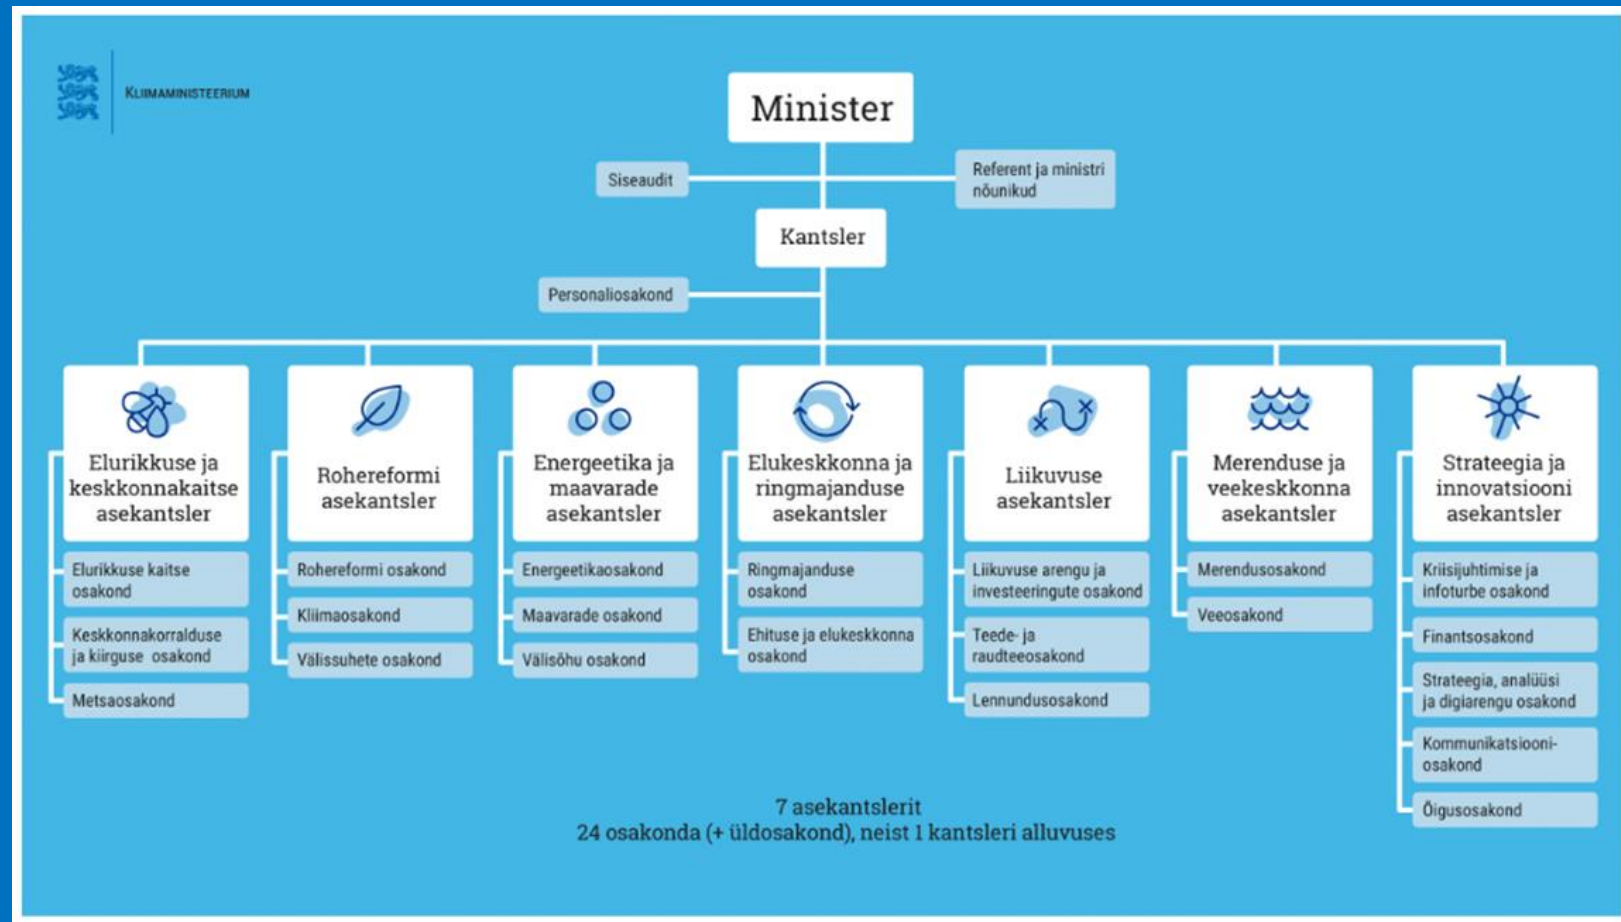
KLIIMAMINISTEERIUM

Minister

Siseaudit

Referent ja ministri nõunikud

Kantsler

Personaliosakond

Elurikkuse ja keskkonnakaitse asekantsler

Elurikkuse kaitse osakond

Keskkonnakorralduse ja kiirguse osakond

Metsaosakond

Rohereformi asekantsler

Rohereformi osakond

Kliimaosakond

Välissuhete osakond

Energeetika ja maavarade asekantsler

Energeetikaosakond

Maavarade osakond

Välisõhu osakond

Elukeskkonna ja ringmajanduse asekantsler

Ringmajanduse osakond

Ehituse ja elukeskkonna osakond

Liikuvuse asekantsler

Liikuvuse arengu ja investeeringute osakond

Teede- ja raudteeosakond

Lennundusosakond

Merenduse ja veekeskkonna asekantsler

Merendusosakond

Veeosakond

Strateegia ja innovatsiooni asekantsler

Kriisijuhtimise ja infoturbe osakond

Finantsosakond

Strateegia, analüüsi ja digiarengu osakond

Kommunikatsiooniosakond

Õigusosakond

7 asekantslerit
24 osakonda (+ üldosakond), neist 1 kantsleri alluvuses